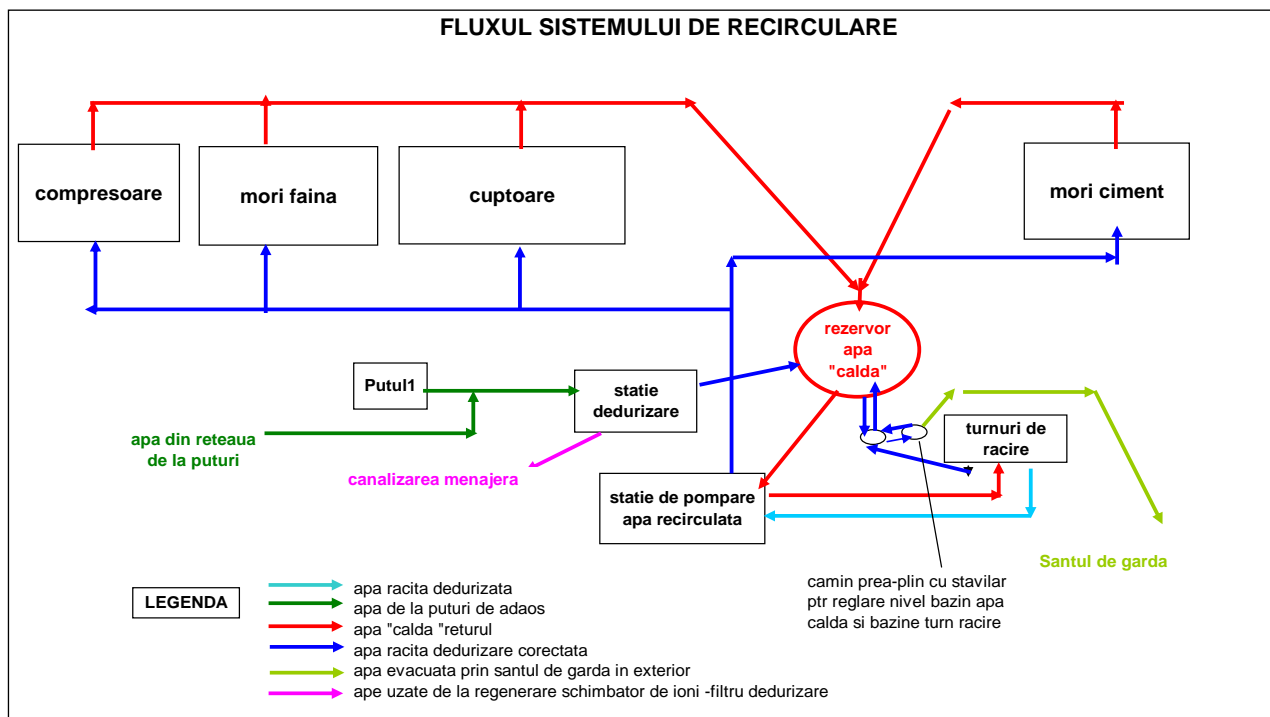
FLUXUL SISTEMULUI DE RECIRCULARE

compresoare

mori faina

cuptoare

mori ciment

rezervor apa "calda"

Putul1

statie dedurizare

apa din reteaua de la puturi

canalizarea menajera

turnuri de racire

statie de pompare apa recirculata

Santul de garda

camin prea-plin cu stavilar ptr reglare nivel bazin apa calda si bazine turn racire

LEGENDA

apa racita dedurizata
apa de la puturi de adaos
apa "calda "returul
apa racita dedurizare corectata
apa evacuata prin santul de garda in exterior
ape uzate de la regenerare schimbator de ioni -filtru dedurizare